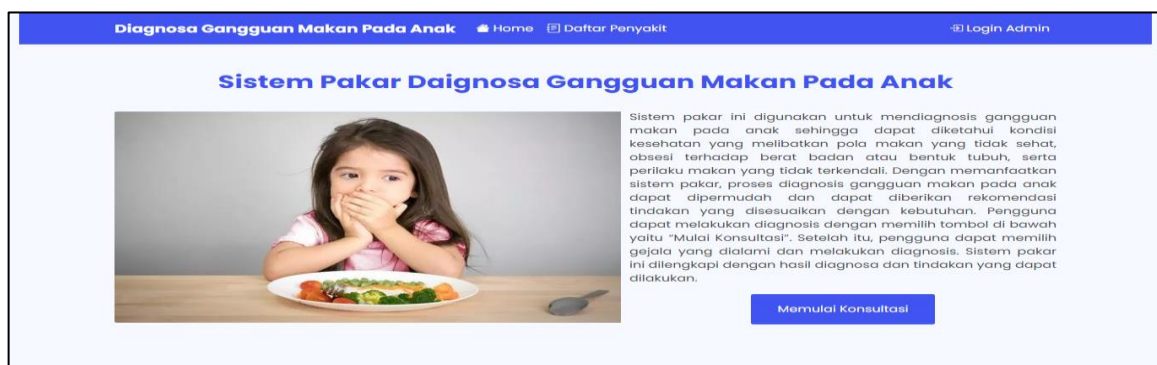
Diagnosa Gangguan Makan Pada Anak Home Daftar Penyakit Login Admin

Sistem Pakar Daignosa Gangguan Makan Pada Anak

Sistem pakar ini digunakan untuk mendiagnosis gangguan makan pada anak sehingga dapat diketahui kondisi kesehatan yang melibatkan pola makan yang tidak sehat, obsesi terhadap berat badan atau bentuk tubuh, serta perilaku makan yang tidak terkendali. Dengan memanfaatkan sistem pakar, proses diagnosis gangguan makan pada anak dapat dipermudah dan dapat diberikan rekomendasi tindakan yang disesuaikan dengan kebutuhan. Pengguna dapat melakukan diagnosis dengan memilih tombol di bawah yaitu "Mulai Konsultasi". Setelah itu, pengguna dapat memilih gejala yang dialami dan melakukan diagnosis. Sistem pakar ini dilengkapi dengan hasil diagnosa dan tindakan yang dapat dilakukan.

Memulai Konsultasi